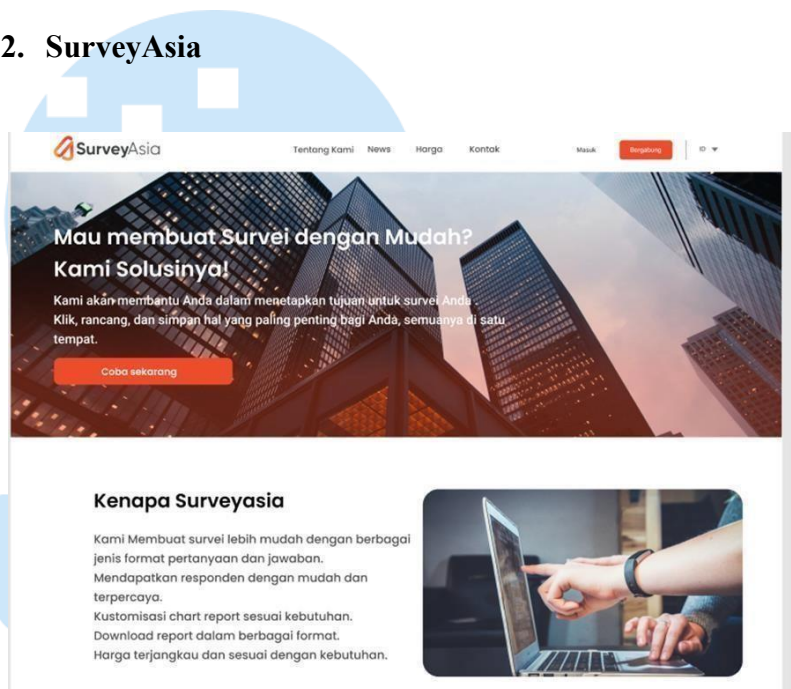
2. SurveyAsia

SurveyAsia

Tentang Kami News Harga Kontak

Masuk Bergabung ID

Mau membuat Survei dengan Mudah? Kami Solusinya!

Kami akan membantu Anda dalam menetapkan tujuan untuk survei Anda. Klik, rancang, dan simpan hal yang paling penting bagi Anda, semuanya di satu tempat.

Coba sekarang

Kenapa Surveyasia

Kami Membuat survei lebih mudah dengan berbagai jenis format pertanyaan dan jawaban.
Mendapatkan responden dengan mudah dan terpercaya.
Kustomisasi chart report sesuai kebutuhan.
Download report dalam berbagai format.
Harga terjangkau dan sesuai dengan kebutuhan.